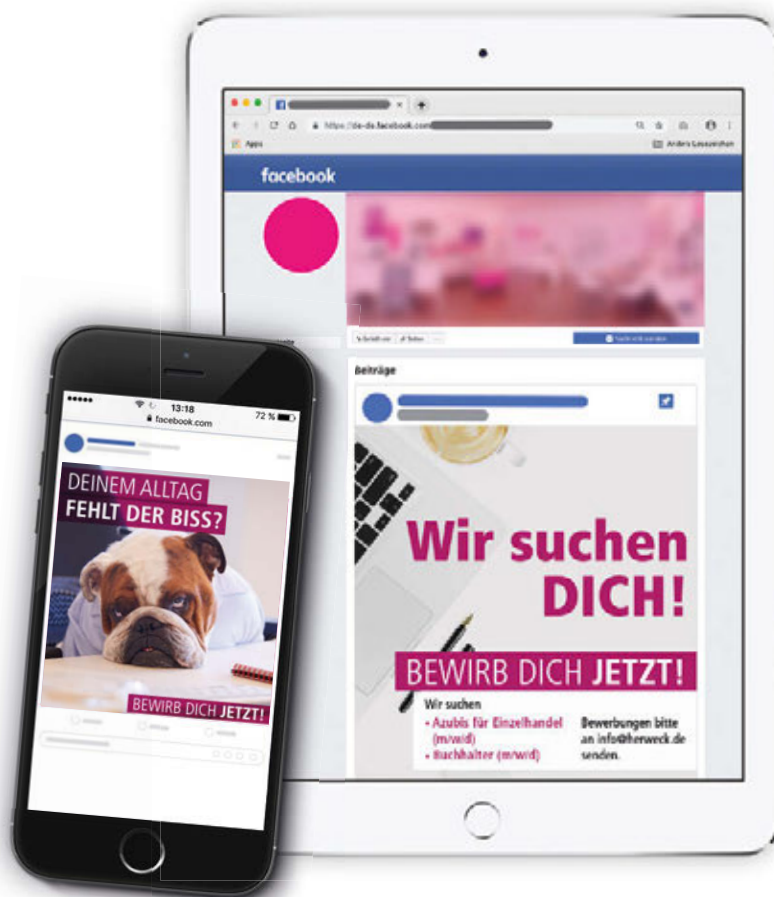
https://de-de.facebook.com

Apps

Andere Lesezeichen

facebook

Beiträge

Wir suchen DICH!

BEWIRB DICH JETZT!

Wir suchen
• Azubis für Einzelhandel (m/w/d)
• Buchhalter (m/w/d)

Bewerbungen bitte an info@herweck.de senden.

13:18

72 %

facebook.com

DEINEM ALLTAG FEHLT DER BISS?

BEWIRB DICH JETZT!